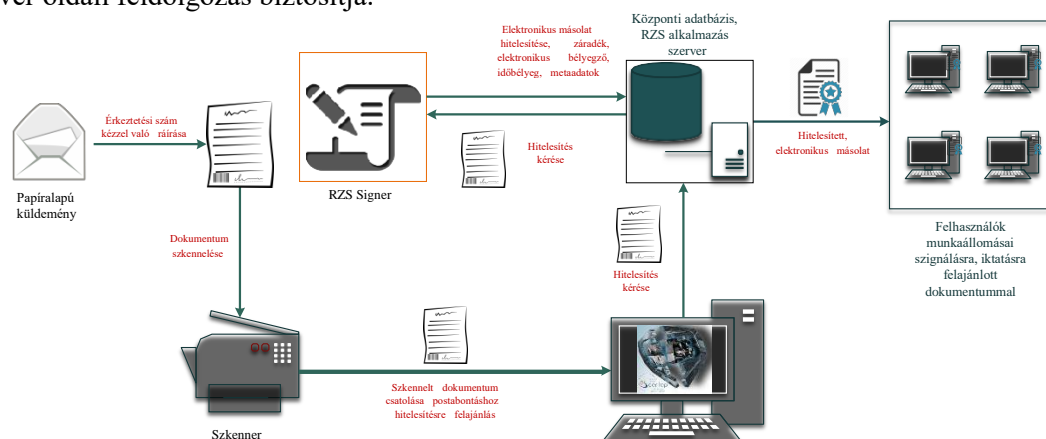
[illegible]ver oldali feldolgozás biztosítja.

Érkeztetési szám kézzel való ráírása

Papíralapú küldemény

RZS Signer

Elektronikus másolat hitelesítése, záradék, elektronikus bélyegző, időbélyeg, metaadatok

Hitelesítés kérése

Központi adatbázis, RZS alkalmazás szerver

Hitelesített, elektronikus másolat

Felhasználók munkaállomásai szignálásra, iktatásra felajánlott dokumentummal

Dokumentum szkennelése

Hitelesítés kérése

Szkennelt dokumentum csatolása postabontáshoz hitelesítésre felajánlás

Szkenner